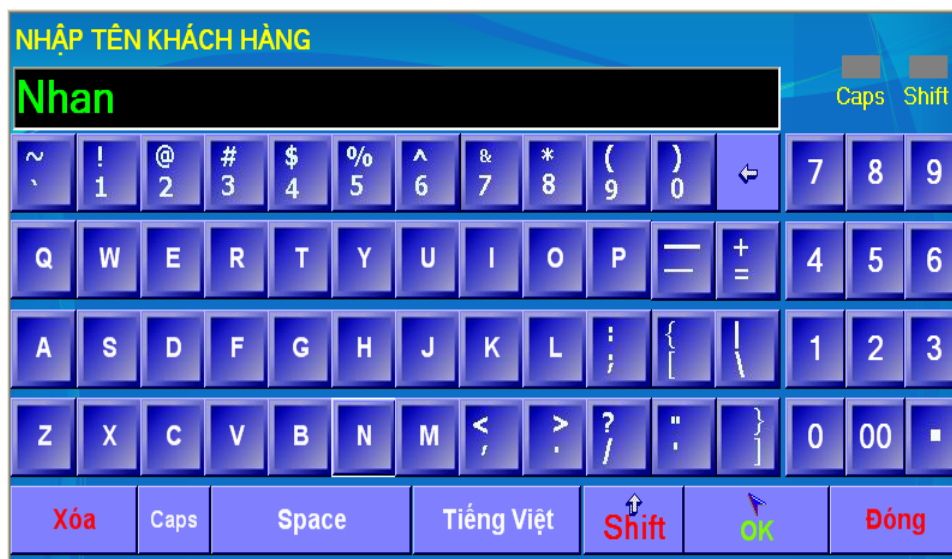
NHẬP TÊN KHÁCH HÀNG

Nhan

Caps Shift

~ ` ! 1 @ 2 # 3 $ 4 % 5 ^ 6 & 7 * 8 ( 9 ) 0 ⇦ 7 8 9

Q W E R T Y U I O P _ - + = 4 5 6

A S D F G H J K L : ; { [ | \ 1 2 3

Z X C V B N M < , > . ? / " ' } ] 0 00 .

Xóa Caps Space Tiếng Việt Shift OK Đóng